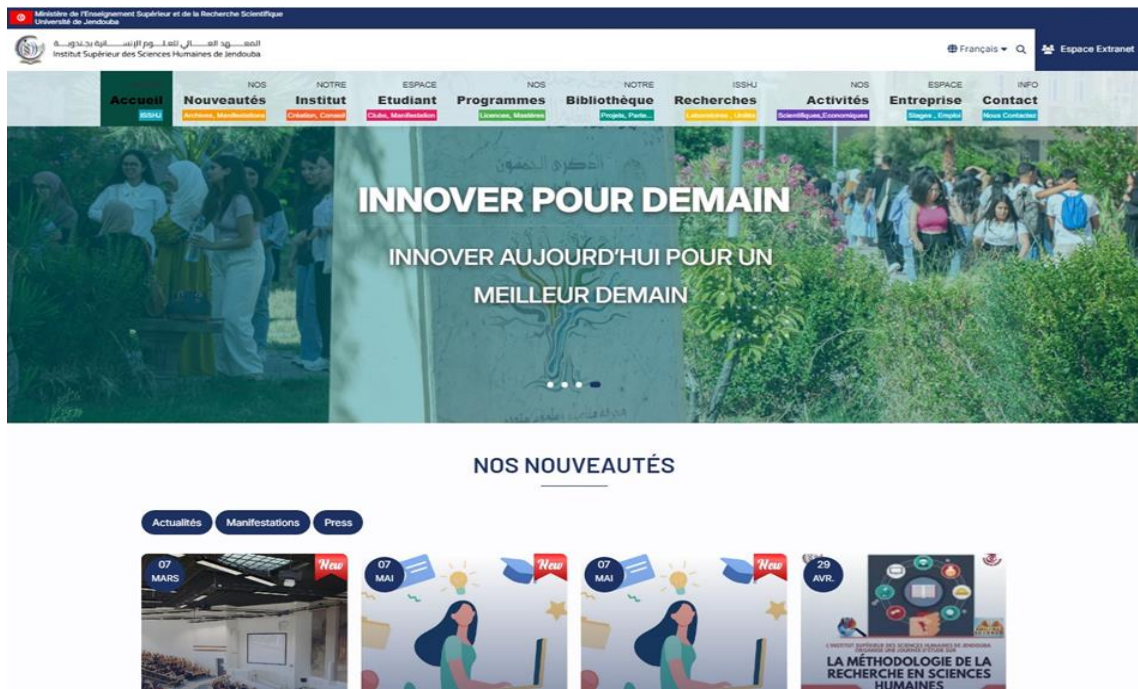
Ministère de l'Enseignement Supérieur et de la Recherche Scientifique
Université de Jendouba

المعهد العالي للعلوم الإنسانية بجندوبة
Institut Supérieur des Sciences Humaines de Jendouba

Français Espace Extranet

Accueil
ISSHJ

NOS
Nouveautés
Archives, Manifestations

NOTRE
Institut
Création, Conseil

ESPACE
Etudiant
Clubs, Manifestation

NOS
Programmes
Licences, Mastères

NOTRE
Bibliothèque
Projets, Parte...

ISSHJ
Recherches
Laboratoires, Unités

NOS
Activités
Scientifiques,Economiques

ESPACE
Entreprise
Stages, Emploi

INFO
Contact
Nous Contactez

INNOVER POUR DEMAIN

INNOVER AUJOURD'HUI POUR UN MEILLEUR DEMAIN

NOS NOUVEAUTÉS

Actualités Manifestations Press

07 MARS New

07 MAI New

07 MAI New

29 AVR.

L'INSTITUT SUPÉRIEUR DES SCIENCES HUMAINES DE JENDOUBA ORGANISE UNE JOURNÉE D'ÉTUDE SUR

LA MÉTHODOLOGIE DE LA RECHERCHE EN SCIENCES HUMAINES